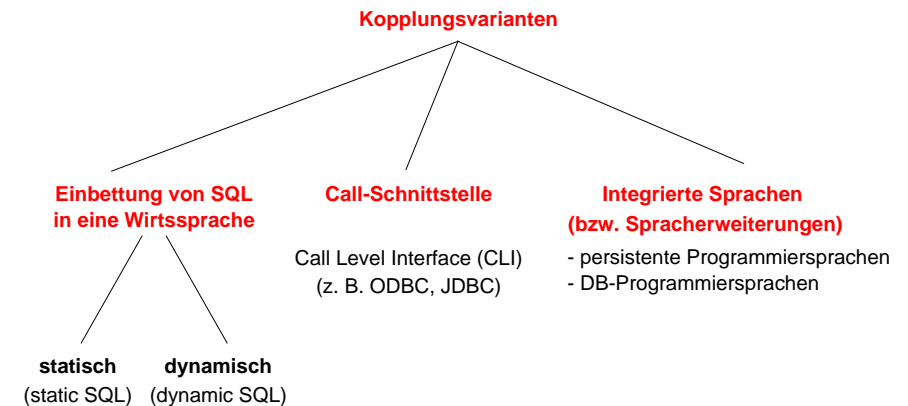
Kopplungsvarianten

Einbettung von SQL in eine Wirtssprache

statisch
(static SQL)

dynamisch
(dynamic SQL)

Call-Schnittstelle

Call Level Interface (CLI)
(z. B. ODBC, JDBC)

Integrierte Sprachen
(bzw. Spracherweiterungen)

- persistente Programmiersprachen
- DB-Programmiersprachen